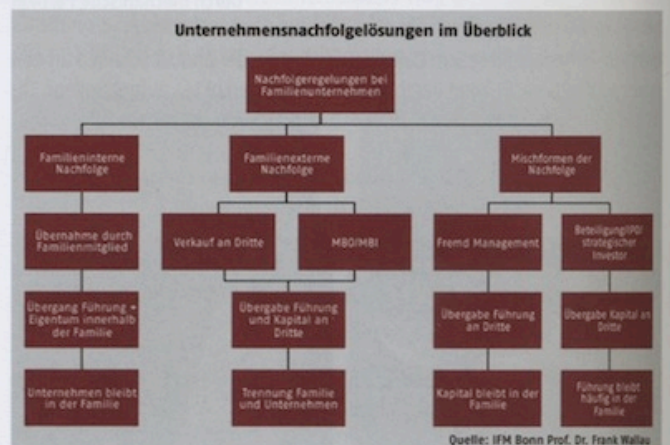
Unternehmensnachfolgelösungen im Überblick

Nachfolgeregelungen bei Familienunternehmen

Familieninterne Nachfolge

Übernahme durch Familienmitglied

Übergang Führung + Eigentum innerhalb der Familie

Unternehmen bleibt in der Familie

Familienexterne Nachfolge

Verkauf an Dritte

MBO/MBI

Übergabe Führung und Kapital an Dritte

Trennung Familie und Unternehmen

Mischformen der Nachfolge

Fremd Management

Übergabe Führung an Dritte

Kapital bleibt in der Familie

Beteiligung/IPO/ strategischer Investor

Übergabe Kapital an Dritte

Führung bleibt häufig in der Familie

Quelle: IFM Bonn Prof. Dr. Frank Wallau